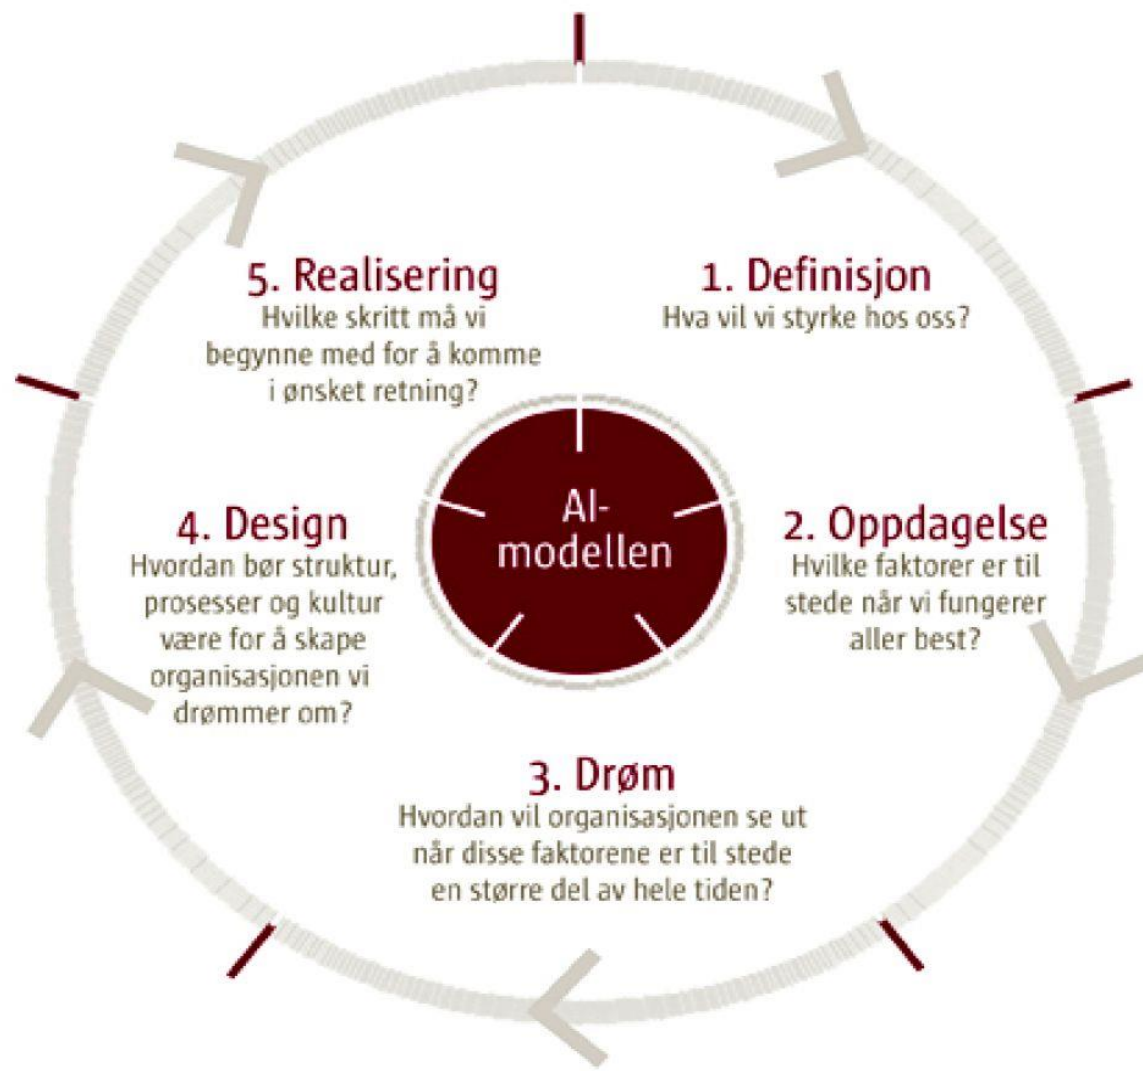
AI-modellen

1. Definisjon
Hva vil vi styrke hos oss?

2. Oppdagelse
Hvilke faktorer er til stede når vi fungerer aller best?

3. Drøm
Hvordan vil organisasjonen se ut når disse faktorene er til stede en større del av hele tiden?

4. Design
Hvordan bør struktur, prosesser og kultur være for å skape organisasjonen vi drømmer om?

5. Realisering
Hvilke skritt må vi begynne med for å komme i ønsket retning?